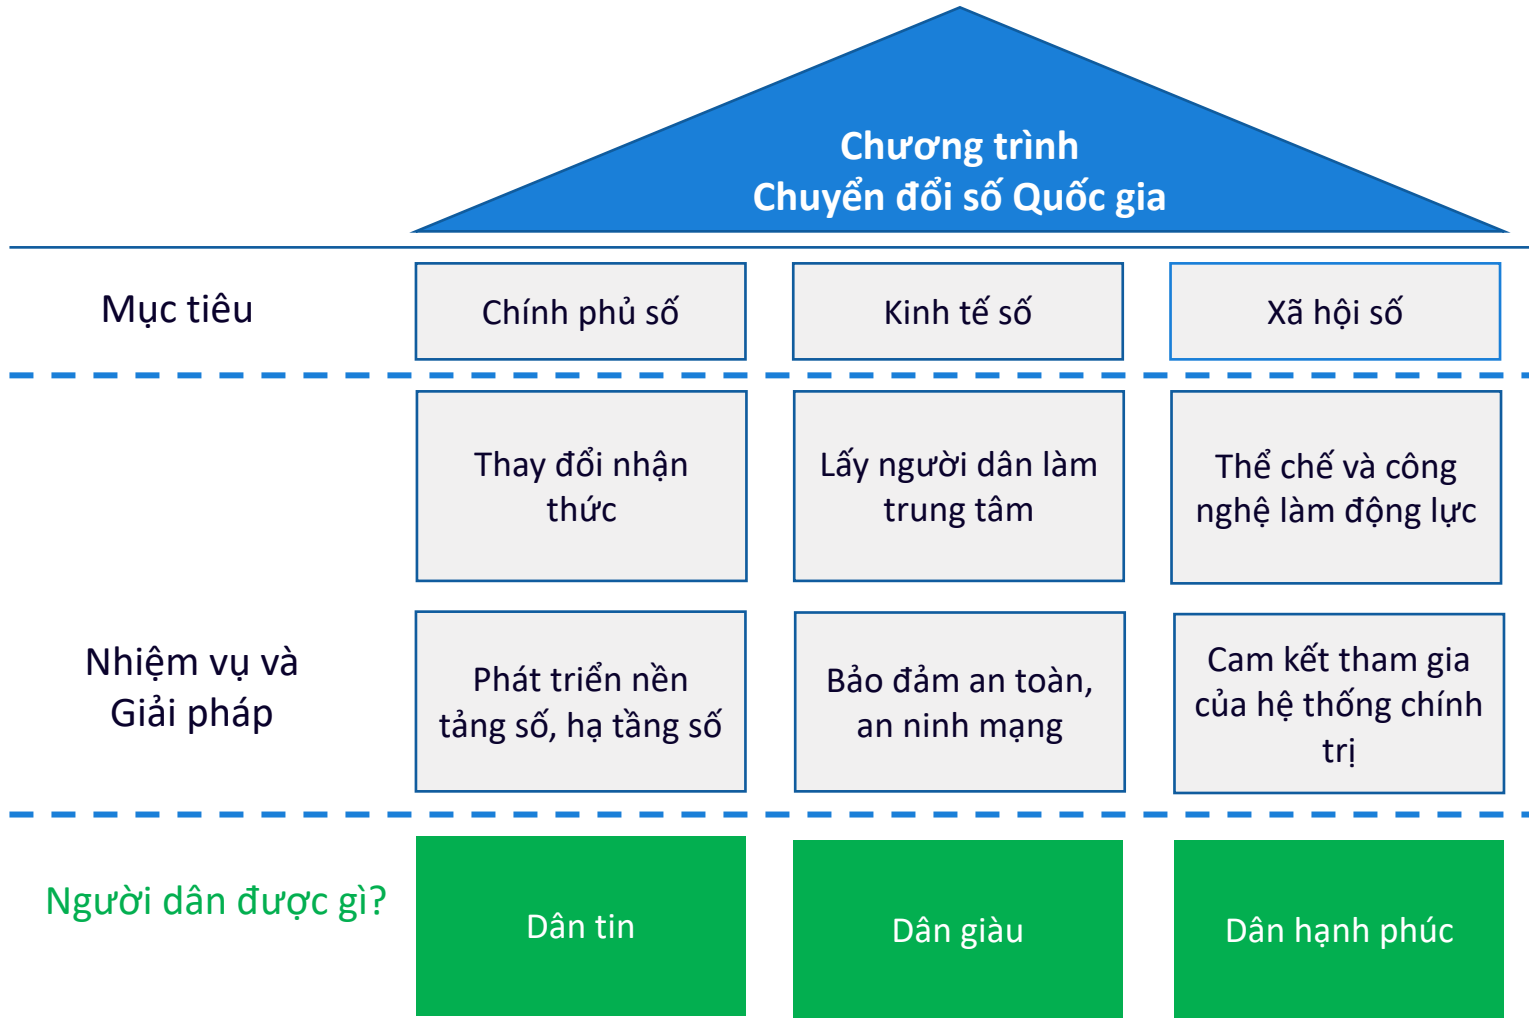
Chương trình
Chuyển đổi số Quốc gia

Mục tiêu

Chính phủ số

Kinh tế số

Xã hội số

Thay đổi nhận thức

Lấy người dân làm trung tâm

Thể chế và công nghệ làm động lực

Nhiệm vụ và Giải pháp

Phát triển nền tảng số, hạ tầng số

Bảo đảm an toàn, an ninh mạng

Cam kết tham gia của hệ thống chính trị

Người dân được gì?

Dân tin

Dân giàu

Dân hạnh phúc